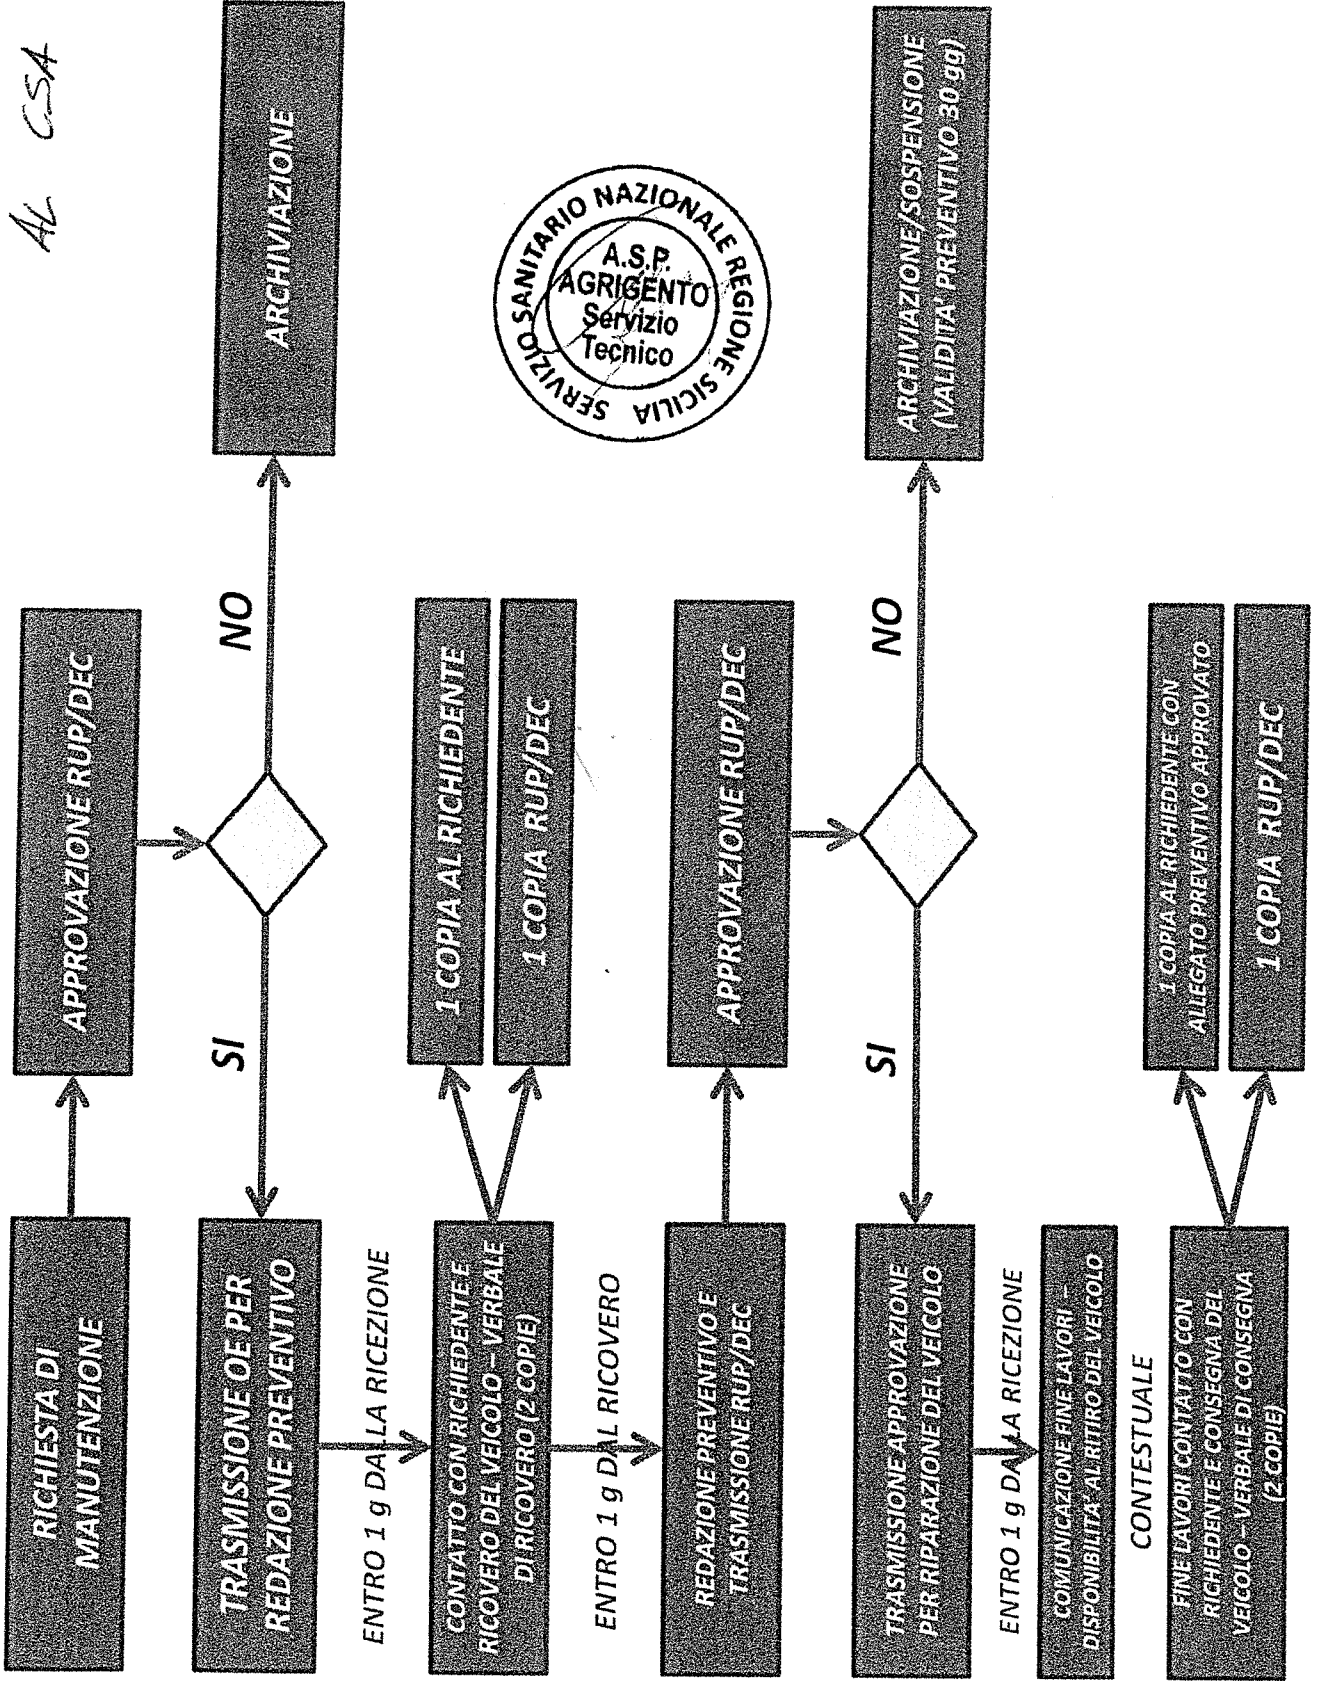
AL CSA

RICHIESTA DI MANUTENZIONE

APPROVAZIONE RUP/DEC

NO

ARCHIVIAZIONE

SI

TRASMISSIONE OE PER REDAZIONE PREVENTIVO

ENTRO 1 g DALLA RICEZIONE

CONTATTO CON RICHIEDENTE E RICOVERO DEL VEICOLO – VERBALE DI RICOVERO (2 COPIE)

1 COPIA AL RICHIEDENTE

1 COPIA RUP/DEC

ENTRO 1 g DAL RICOVERO

REDAZIONE PREVENTIVO E TRASMISSIONE RUP/DEC

APPROVAZIONE RUP/DEC

NO

ARCHIVIAZIONE/SOSPENSIONE (VALIDITA' PREVENTIVO 30 gg)

SI

TRASMISSIONE APPROVAZIONE PER RIPARAZIONE DEL VEICOLO

ENTRO 1 g DALLA RICEZIONE

COMUNICAZIONE FINE LAVORI – DISPONIBILITA' AL RITIRO DEL VEICOLO

CONTESTUALE

FINE LAVORI CONTATTO CON RICHIEDENTE E CONSEGNA DEL VEICOLO – VERBALE DI CONSEGNA (2 COPIE)

1 COPIA AL RICHIEDENTE CON ALLEGATO PREVENTIVO APPROVATO

1 COPIA RUP/DEC

SERVIZIO SANITARIO NAZIONALE REGIONE SICILIA
A.S.P. AGRIGENTO
Servizio Tecnico